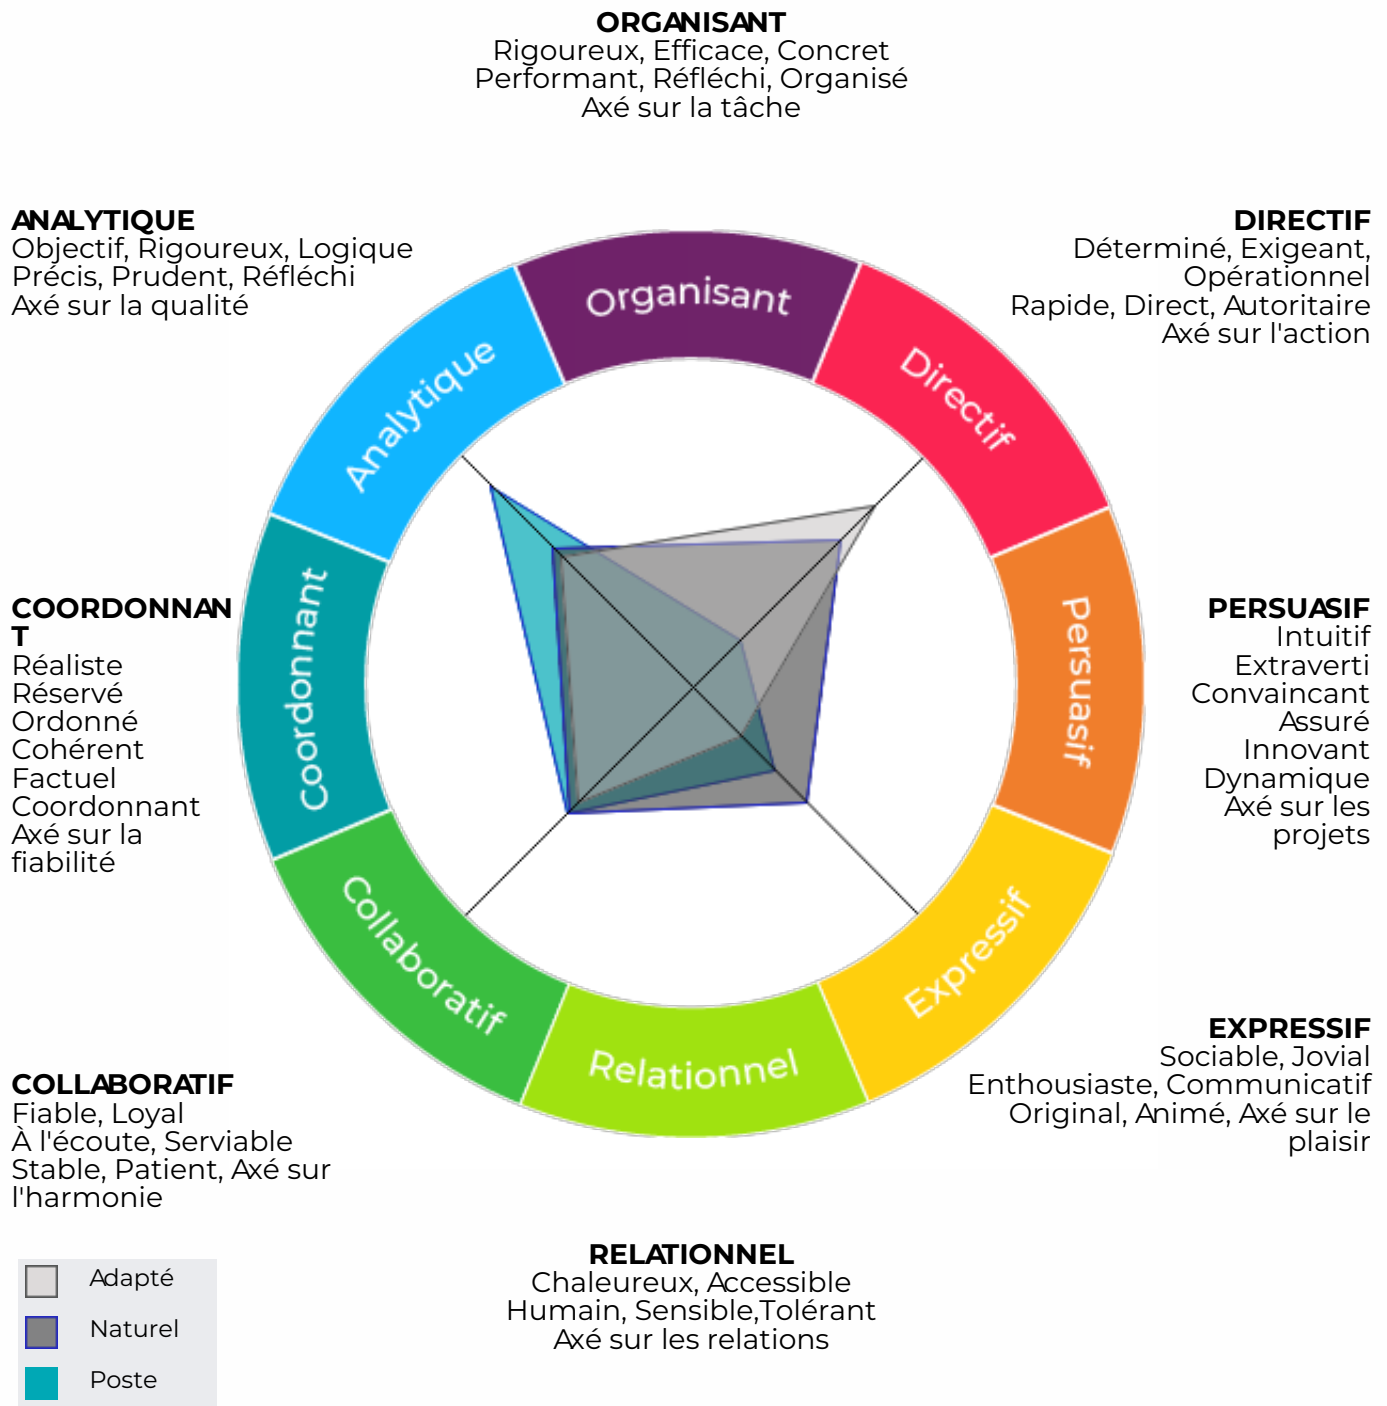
ORGANISANT
Rigoureux, Efficace, Concret
Performant, Réfléchi, Organisé
Axé sur la tâche

ANALYTIQUE
Objectif, Rigoureux, Logique
Précis, Prudent, Réfléchi
Axé sur la qualité

DIRECTIF
Déterminé, Exigeant, Opérationnel
Rapide, Direct, Autoritaire
Axé sur l'action

Organisant

Directif

Analytique

Persuasif

Coordonnant

Expressif

Relationnel

Collaboratif

COORDONNAN T
Réaliste
Réservé
Ordonné
Cohérent
Factuel
Coordonnant
Axé sur la fiabilité

PERSUASIF
Intuitif
Extraverti
Convaincant
Assuré
Innovant
Dynamique
Axé sur les projets

EXPRESSIF
Sociable, Jovial
Enthousiaste, Communicatif
Original, Animé, Axé sur le plaisir

COLLABORATIF
Fiable, Loyal
À l'écoute, Serviable
Stable, Patient, Axé sur l'harmonie

RELATIONNEL
Chaleureux, Accessible
Humain, Sensible,Tolérant
Axé sur les relations

Adapté
Naturel
Poste